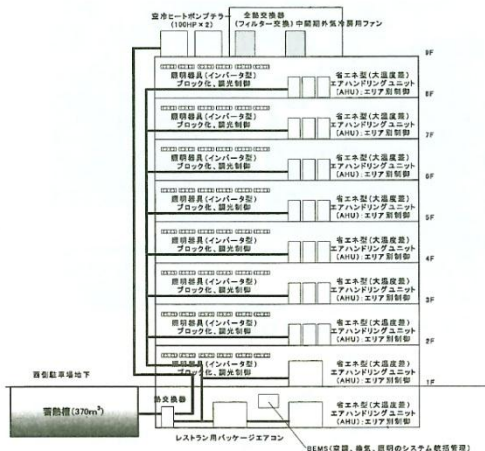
空冷ヒートポンプチラー
(100HP×2)

全熱交換器
(フィルター交換)

中間期外気冷房用ファン

9F

照明器具(インバータ型)
ブロック化、調光制御

省エネ型(大温度差)
エアハンドリングユニット
(AHU):エリア別制御

8F

照明器具(インバータ型)
ブロック化、調光制御

省エネ型(大温度差)
エアハンドリングユニット
(AHU):エリア別制御

7F

照明器具(インバータ型)
ブロック化、調光制御

省エネ型(大温度差)
エアハンドリングユニット
(AHU):エリア別制御

6F

照明器具(インバータ型)
ブロック化、調光制御

省エネ型(大温度差)
エアハンドリングユニット
(AHU):エリア別制御

5F

照明器具(インバータ型)
ブロック化、調光制御

省エネ型(大温度差)
エアハンドリングユニット
(AHU):エリア別制御

4F

照明器具(インバータ型)
ブロック化、調光制御

省エネ型(大温度差)
エアハンドリングユニット
(AHU):エリア別制御

3F

照明器具(インバータ型)
ブロック化、調光制御

省エネ型(大温度差)
エアハンドリングユニット
(AHU):エリア別制御

2F

照明器具(インバータ型)
ブロック化、調光制御

省エネ型(大温度差)
エアハンドリングユニット
(AHU):エリア別制御

1F

西側駐車場地下

蓄熱槽(370m$^3$)

熱交換器

レストラン用パッケージエアコン

BEMS(空調、換気、照明のシステム統括管理)